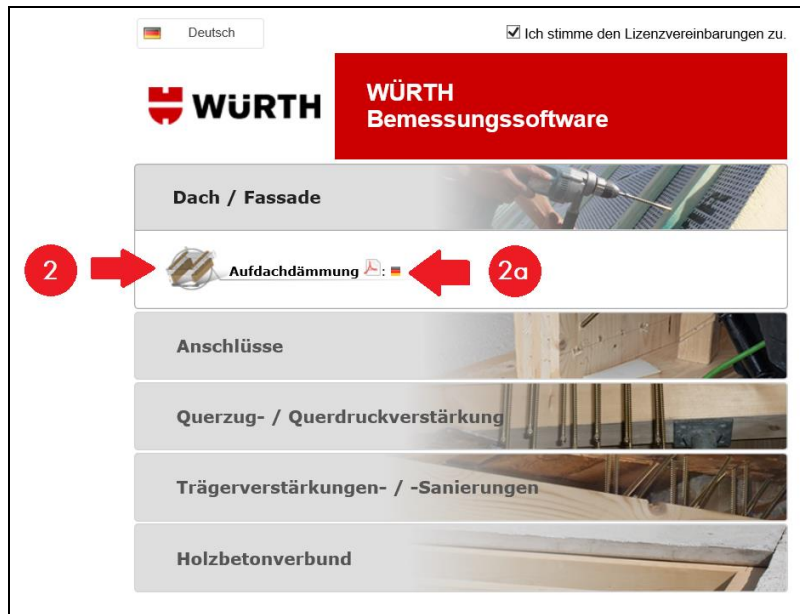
Deutsch

Ich stimme den Lizenzvereinbarungen zu.

WÜRTH

WÜRTH
Bemessungssoftware

Dach / Fassade

2

Aufdachdämmung :

2a

Anschlüsse

Querzug- / Querdruckverstärkung

Trägerverstärkungen- / -Sanierungen

Holzbetonverbund